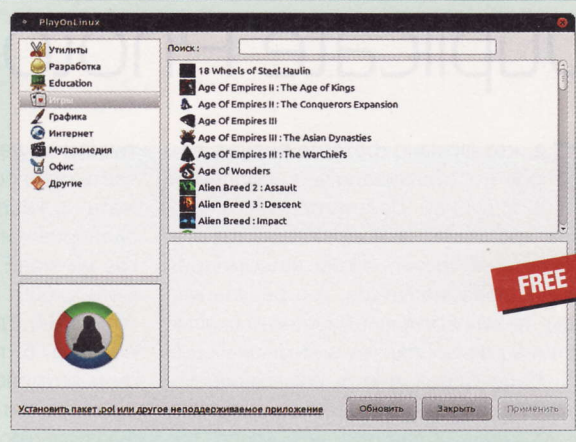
PlayOnLinux

Утилиты
Разработка
Education
Игры
Графика
Интернет
Мультимедиа
Офис
Другие

Поиск :

18 Wheels of Steel Haulin
Age Of Empires II : The Age of Kings
Age Of Empires II : The Conquerors Expansion
Age Of Empires III
Age Of Empires III : The Asian Dynasties
Age Of Empires III : The WarChiefs
Age Of Wonders
Alien Breed 2 : Assault
Alien Breed 3 : Descent
Alien Breed : Impact

FREE

Установить пакет .pol или другое неподдерживаемое приложение

Обновить
Закрыть
Применить